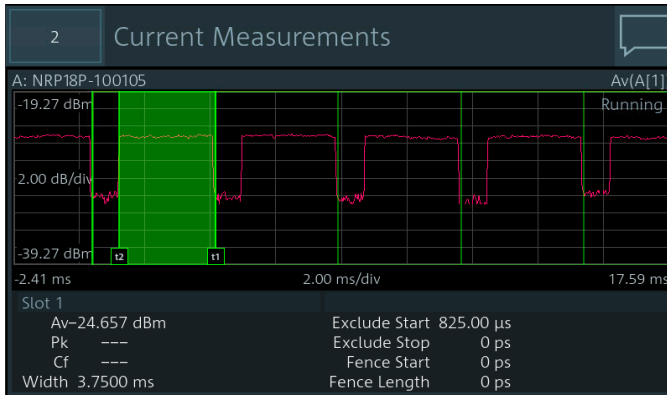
2

Current Measurements

A: NRP18P-100105

Av(A[1]

-19.27 dBm

Running

2.00 dB/div

-39.27 dBm

t2

t1

-2.41 ms

2.00 ms/div

17.59 ms

Slot 1

| | | | |
|---|---|---|---|
| Av | -24.657 dBm | Exclude Start | 825.00 µs |
| Pk | --- | Exclude Stop | 0 ps |
| Cf | --- | Fence Start | 0 ps |
| Width | 3.7500 ms | Fence Length | 0 ps |